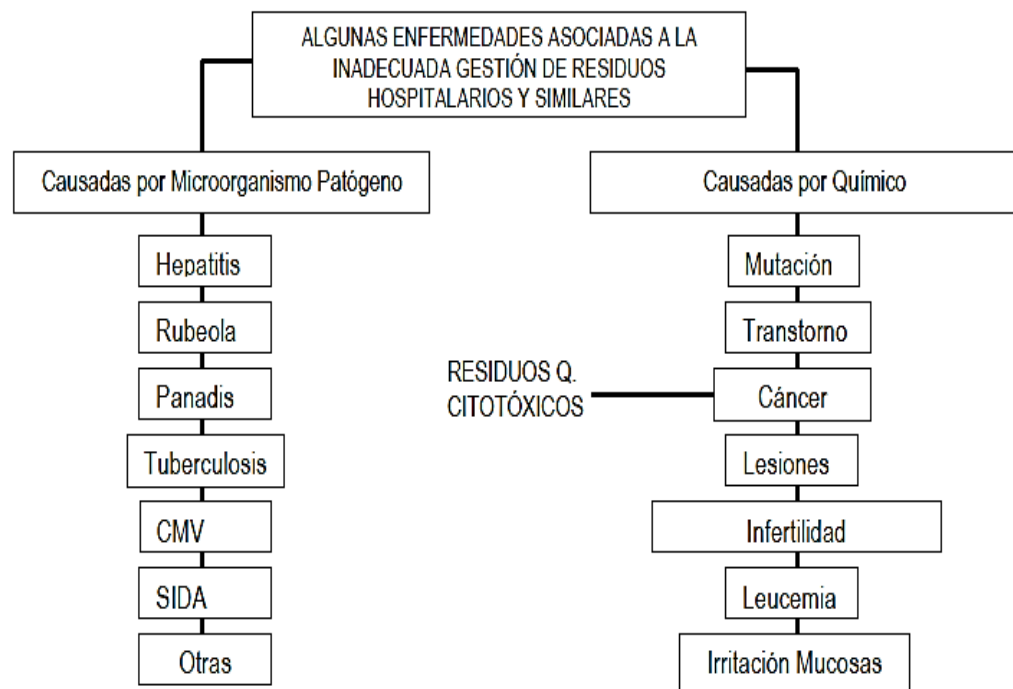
ALGUNAS ENFERMEDADES ASOCIADAS A LA INADECUADA GESTIÓN DE RESIDUOS HOSPITALARIOS Y SIMILARES

Causadas por Microorganismo Patógeno

Hepatitis

Rubeola

Panadis

Tuberculosis

CMV

SIDA

Otras

Causadas por Químico

Mutación

Transtorno

RESIDUOS Q. CITOTÓXICOS

Cáncer

Lesiones

Infertilidad

Leucemia

Irritación Mucosas